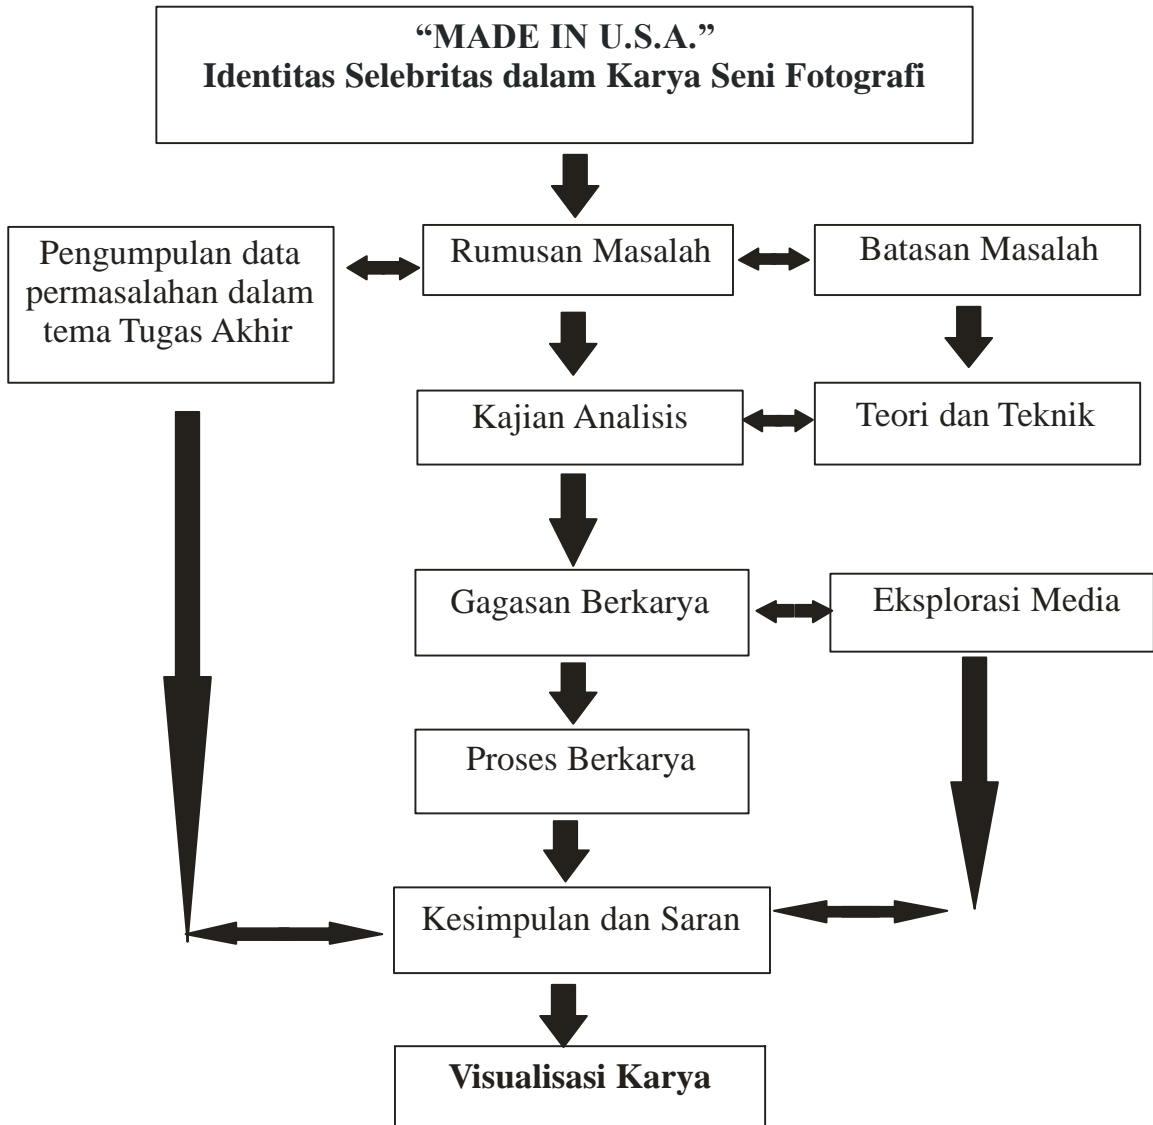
"MADE IN U.S.A."
Identitas Selebritas dalam Karya Seni Fotografi

Pengumpulan data permasalahan dalam tema Tugas Akhir

Rumusan Masalah

Batasan Masalah

Kajian Analisis

Teori dan Teknik

Gagasan Berkarya

Eksplorasi Media

Proses Berkarya

Kesimpulan dan Saran

Visualisasi Karya